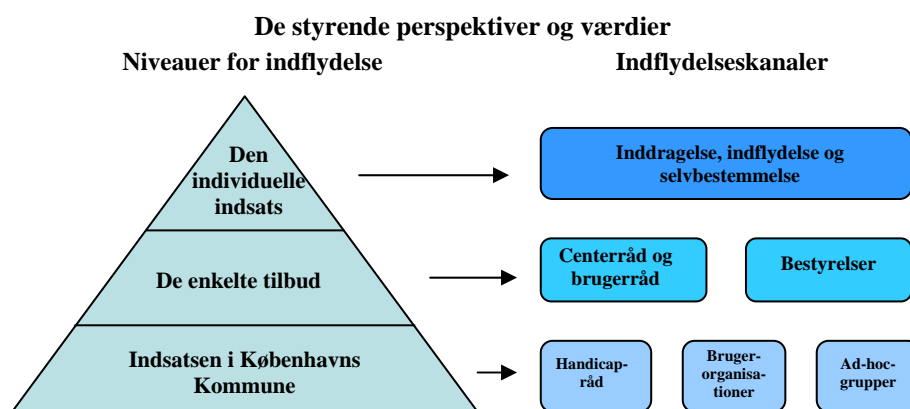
De styrende perspektiver og værdier

Niveauer for indflydelse

Indflydelseskanaler

Den individuelle indsats

De enkelte tilbud

Indsatsen i Københavns Kommune

Inddragelse, indflydelse og selvbestemmelse

Centerråd og brugerråd

Bestyrelser

Handicapråd

Brugerorganisationer

Ad-hoc-grupper